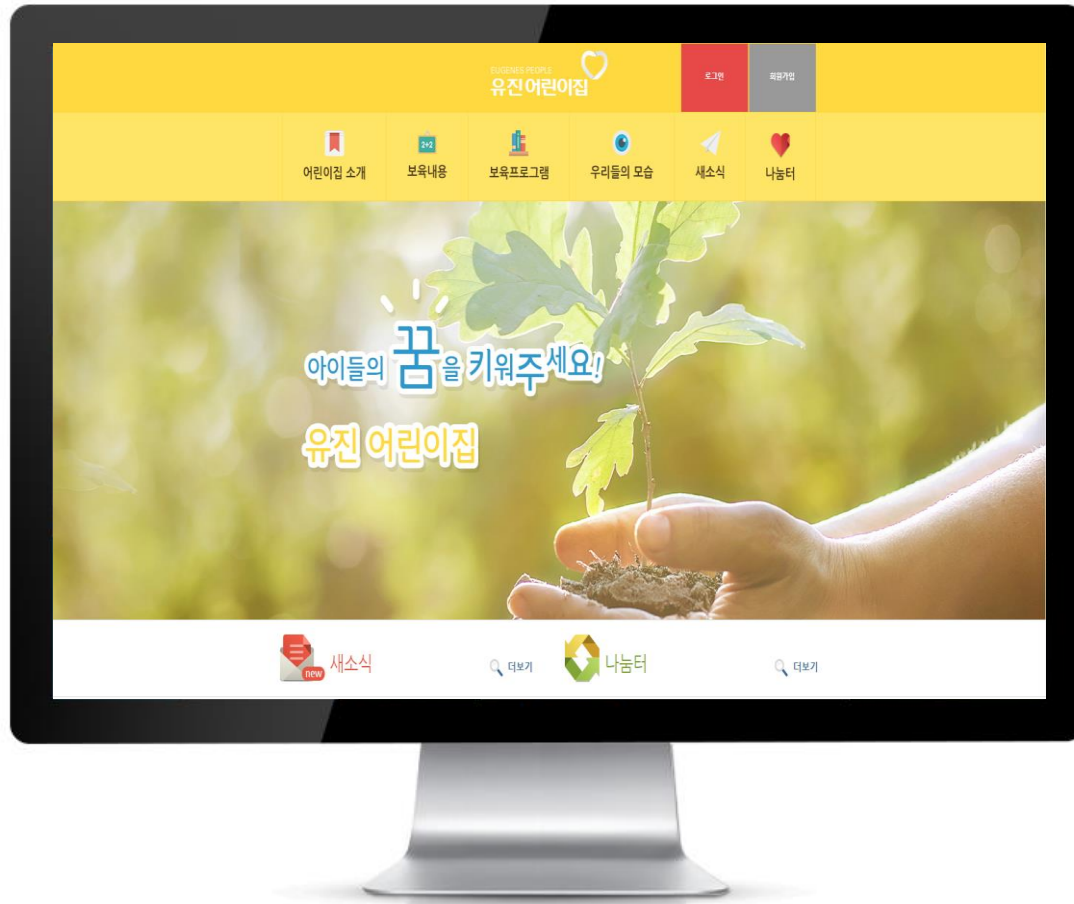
EUGENE'S PEOPLE
유진 어린이집

로그인

회원가입

어린이집 소개

2+2

보육내용

보육프로그램

우리들의 모습

새소식

나눔터

아이들의 꿈을 키워주세요!

유진 어린이집

new

새소식

더보기

나눔터

더보기